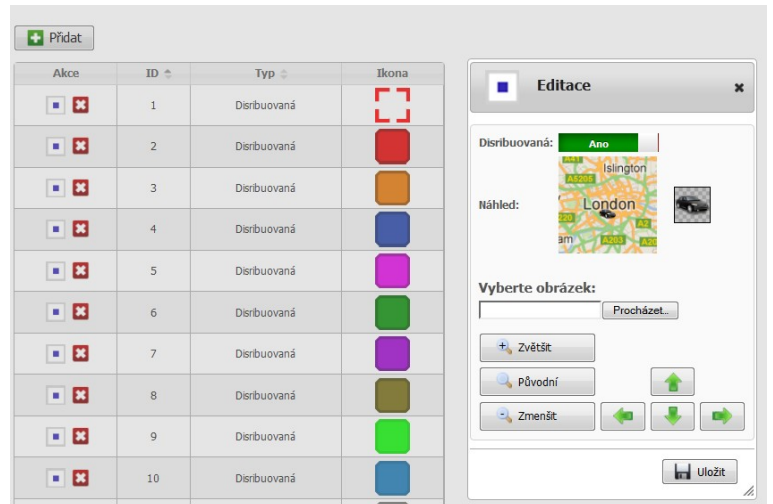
Přidat

| Akce | ID | Typ | Ikona |
|---|---|---|---|
| | 1 | Disribuovaná | |
| | 2 | Disribuovaná | |
| | 3 | Disribuovaná | |
| | 4 | Disribuovaná | |
| | 5 | Disribuovaná | |
| | 6 | Disribuovaná | |
| | 7 | Disribuovaná | |
| | 8 | Disribuovaná | |
| | 9 | Disribuovaná | |
| | 10 | Disribuovaná | |

Editace

Disribuovaná: Ano

Náhled:

A41 Islington A5205 London A2 A220 A203 A20 am

Vyberte obrázek:

Procházet...

Zvětšit

Původní

Zmenšit

Uložit